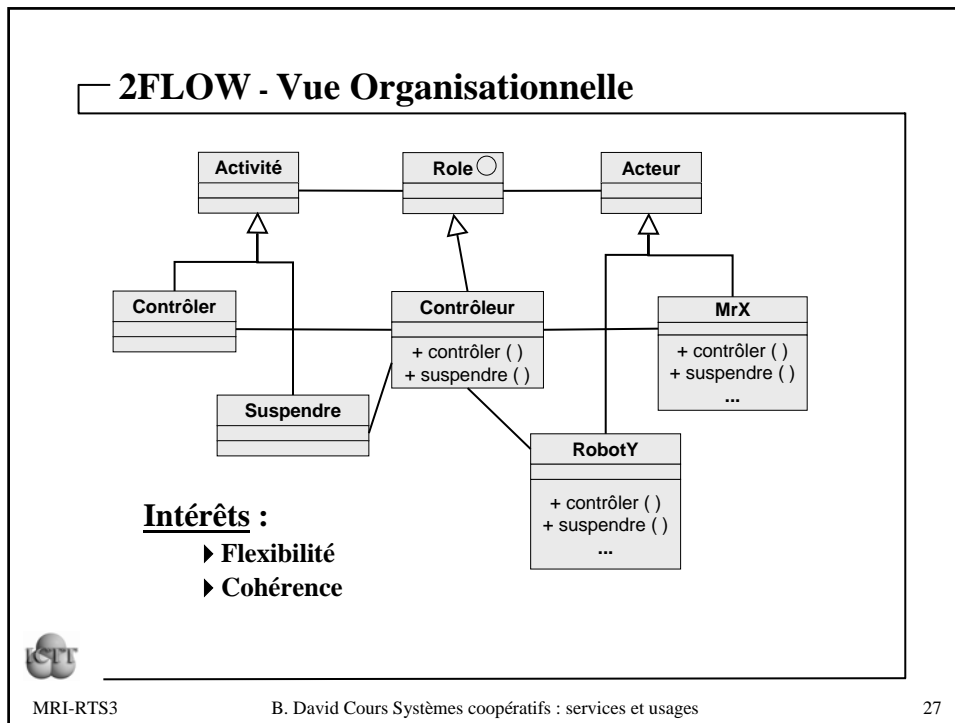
2FLOW - Vue Organisationnelle

Activité

Role

Acteur

Contrôler

Contrôleur

+ contrôler ( )
+ suspendre ( )

MrX

+ contrôler ( )
+ suspendre ( )
...

Suspendre

RobotY

+ contrôler ( )
+ suspendre ( )
...

Intérêts :

Flexibilité

Cohérence

ISTT

MRI-RTS3 B. David Cours Systèmes coopératifs : services et usages 27